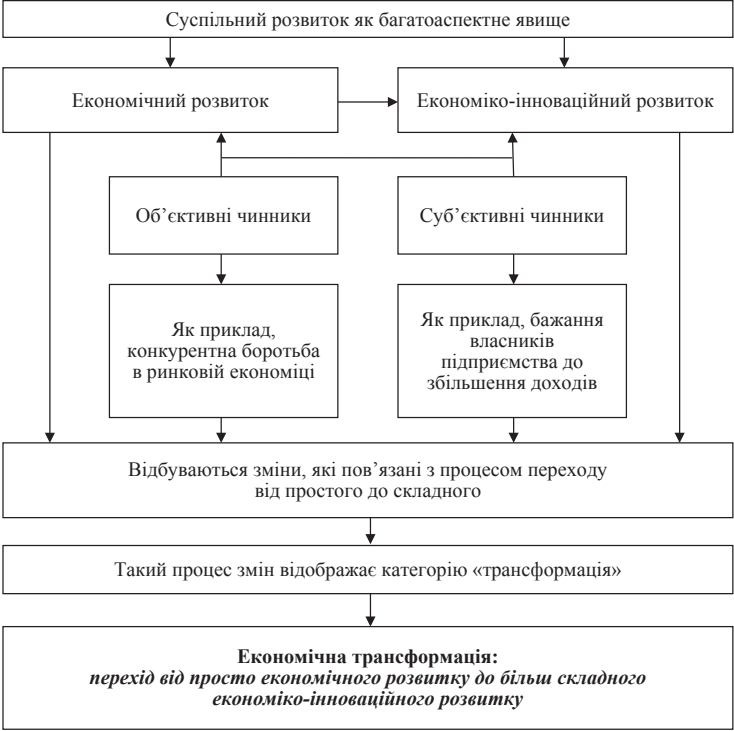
Суспільний розвиток як багатоаспектне явище

Економічний розвиток

Економіко-інноваційний розвиток

Об'єктивні чинники

Суб'єктивні чинники

Як приклад, конкурентна боротьба в ринковій економіці

Як приклад, бажання власників підприємства до збільшення доходів

Відбуваються зміни, які пов'язані з процесом переходу від простого до складного

Такий процес змін відображає категорію «трансформація»

**Економічна трансформація:**
*перехід від просто економічного розвитку до більш складного економіко-інноваційного розвитку*